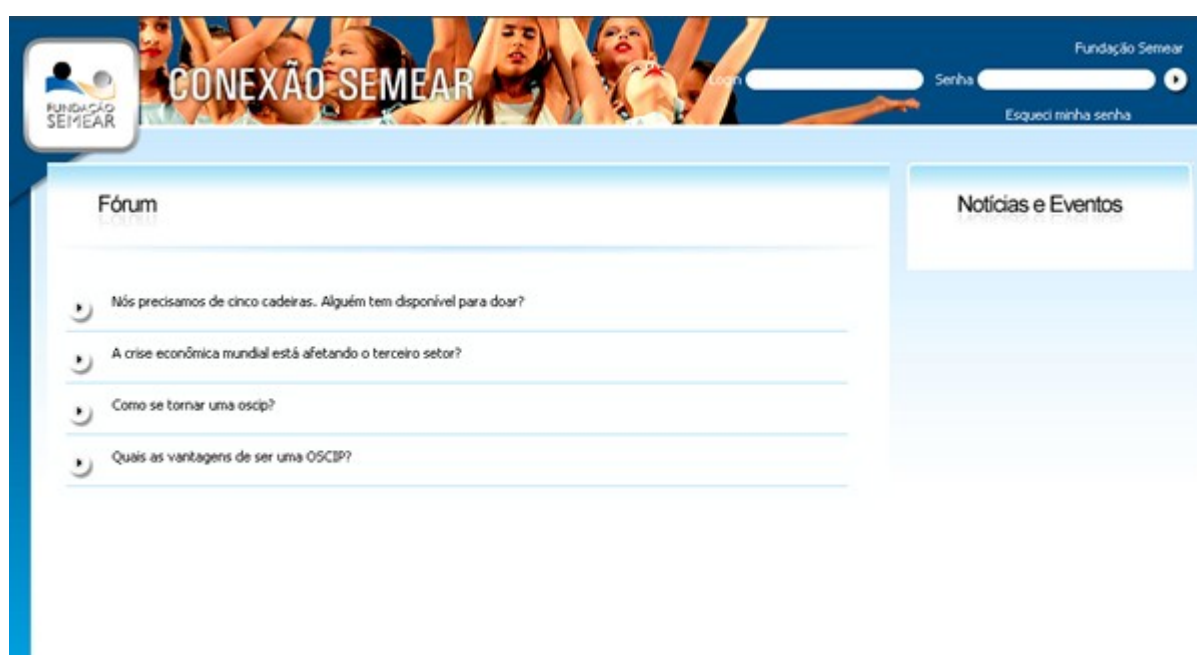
FUNDAÇÃO SEMEAR

CONEXÃO SEMEAR

Fundação Semear

Login

Senha

Esqueci minha senha

Fórum

Nós precisamos de cinco cadeiras. Alguém tem disponível para doar?

A crise econômica mundial está afetando o terceiro setor?

Como se tornar uma oscip?

Quais as vantagens de ser uma OSCIP?

Notícias e Eventos